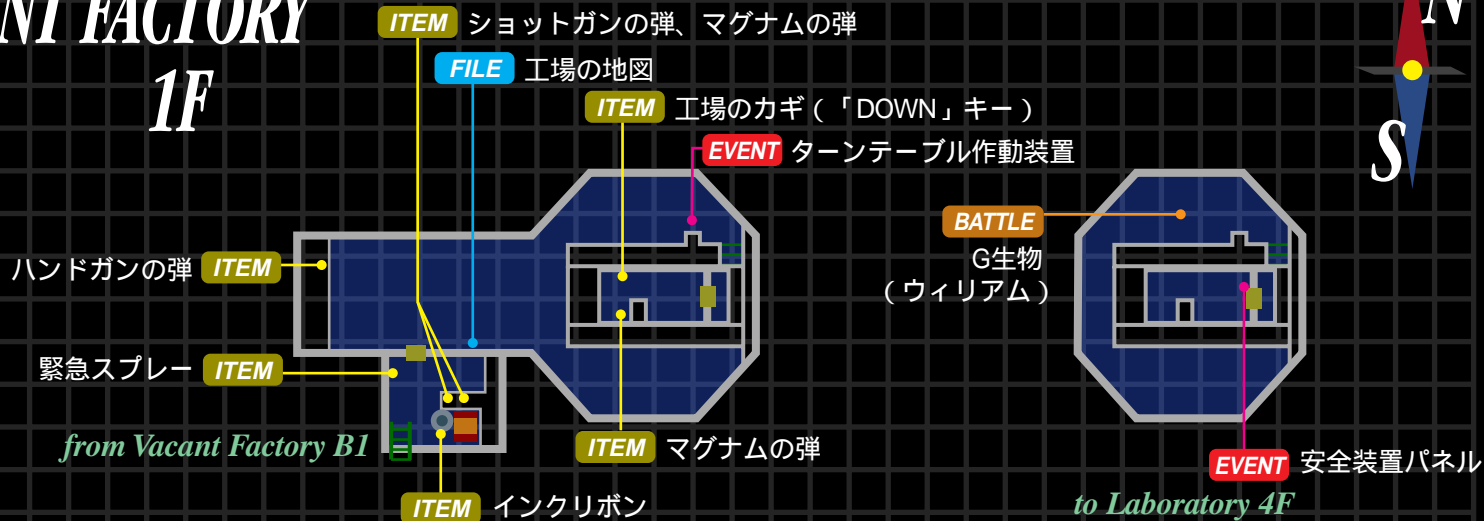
NT FACTORY
1F

ITEM ショットガンの弾、マグナムの弾
FILE 工場の地図
ITEM 工場のカギ（「DOWN」キー）
EVENT ターンテーブル作動装置

N
S

BATTLE G生物（ウィリアム）

ハンドガンの弾 ITEM
緊急スプレー ITEM

from Vacant Factory B1

ITEM マグナムの弾
ITEM インクリボン

EVENT 安全装置パネル

to Laboratory 4F